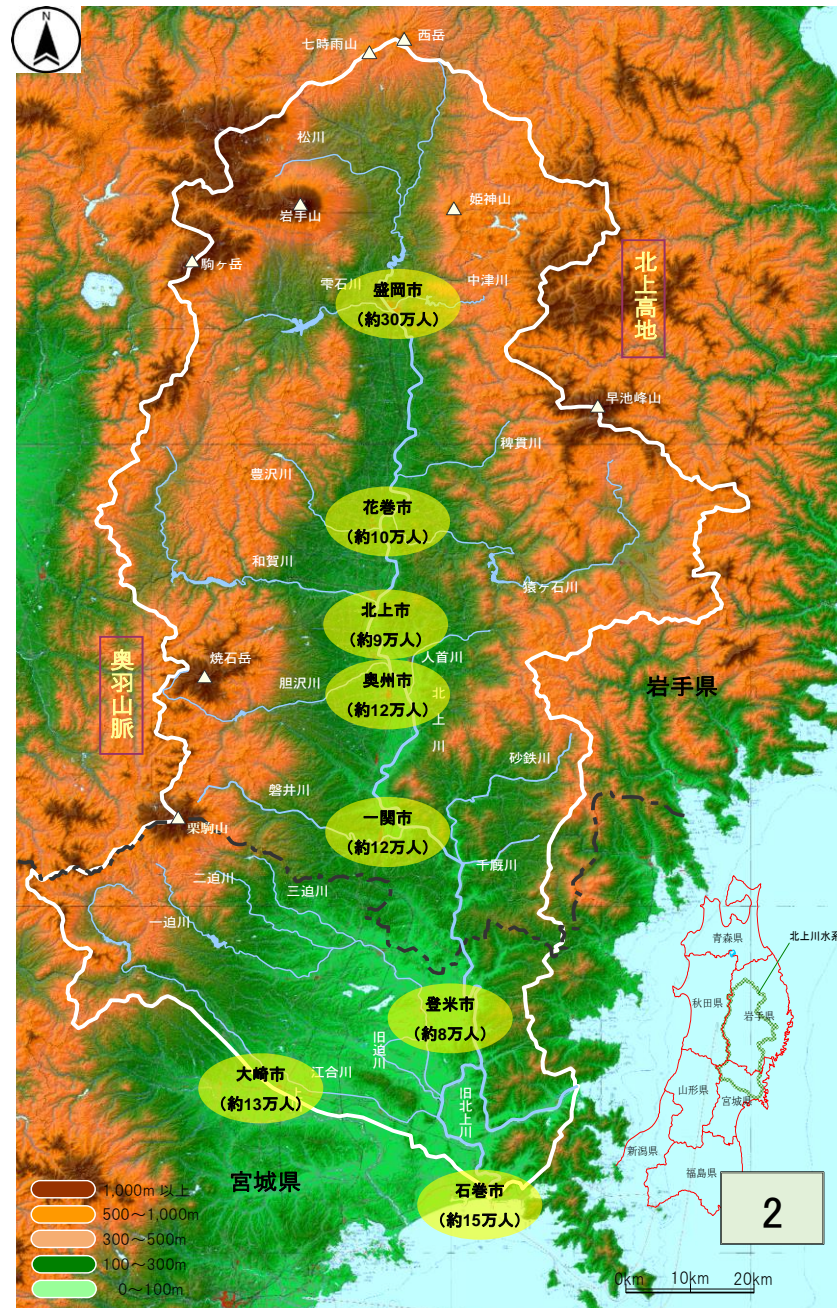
N

七時雨山
西岳
松川
岩手山
姫神山
駒ヶ岳
雫石川
盛岡市
(約30万人)
中津川
北上高地
早池峰山
稗貫川
豊沢川
花巻市
(約10万人)
和賀川
猿ヶ石川
北上市
(約9万人)
奥羽山脈
焼石岳
人首川
胆沢川
奥州市
(約12万人)
北上川
岩手県
砂鉄川
磐井川
栗駒山
一関市
(約12万人)
二迫川
三迫川
千厩川
一迫川
青森県
北上川水系
秋田県
岩手県
登米市
(約8万人)
旧迫川
山形県
宮城県
大崎市
(約13万人)
江合川
旧北上川
新潟県
福島県
宮城県
石巻市
(約15万人)
1,000m 以上
500〜1,000m
300〜500m
100〜300m
0〜100m
2
0km 10km 20km